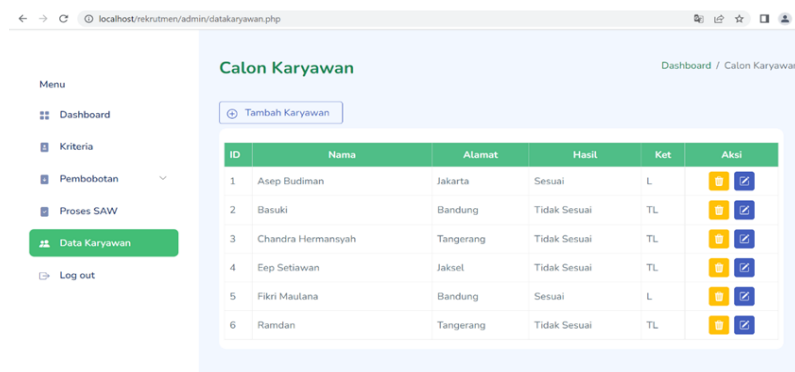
localhost/rekrutmen/admin/datakaryawan.php

Menu

Dashboard

Kriteria

Pembobotan

Proses SAW

Data Karyawan

Log out

Calon Karyawan

Dashboard / Calon Karyawa

Tambah Karyawan

| ID | Nama | Alamat | Hasil | Ket | Aksi |
|---|---|---|---|---|---|
| 1 | Asep Budiman | Jakarta | Sesuai | L | |
| 2 | Basuki | Bandung | Tidak Sesuai | TL | |
| 3 | Chandra Hermansyah | Tangerang | Tidak Sesuai | TL | |
| 4 | Eep Setiawan | Jaksel | Tidak Sesuai | TL | |
| 5 | Fikri Maulana | Bandung | Sesuai | L | |
| 6 | Ramdan | Tangerang | Tidak Sesuai | TL | |